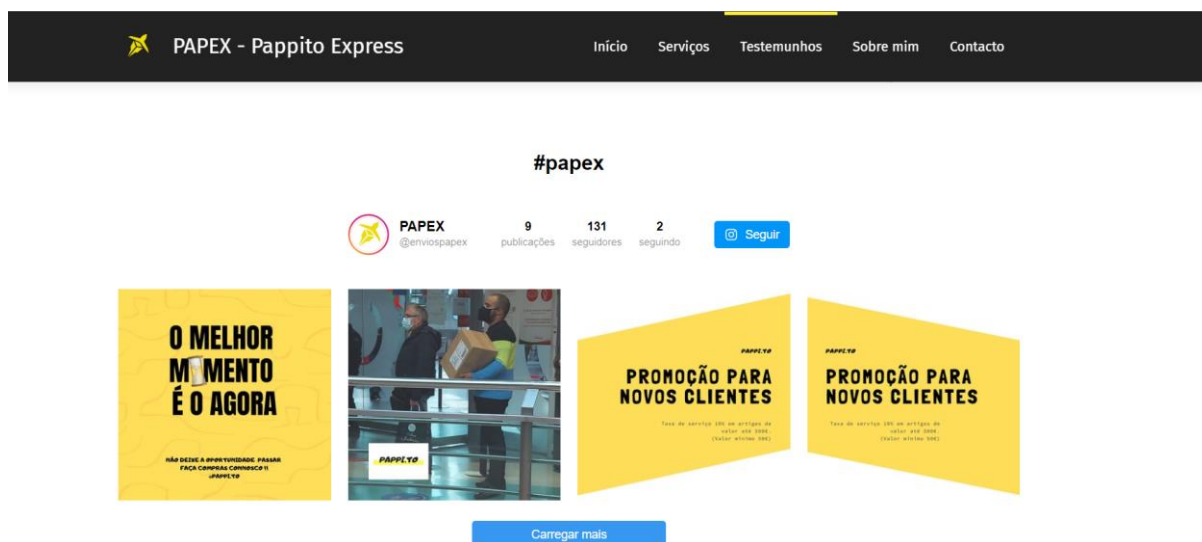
PAPEX - Pappito Express

Início Serviços Testemunhos Sobre mim Contacto

#papex

PAPEX
@enviospapex

9
publicações

131
seguidores

2
seguindo

Seguir

O MELHOR MOMENTO É O AGORA

NÃO DEIXE A OPORTUNIDADE PASSAR FAÇA COMPRAS CONNOSCO !! @PAPPI.TO

PAPPI.TO

PAPPI.TO

PROMOÇÃO PARA NOVOS CLIENTES

Taxa de serviço 10% em artigos de valor até 500€. (Valor mínimo 50€)

PAPPI.TO

PROMOÇÃO PARA NOVOS CLIENTES

Taxa de serviço 10% em artigos de valor até 500€. (Valor mínimo 50€)

Carregar mais